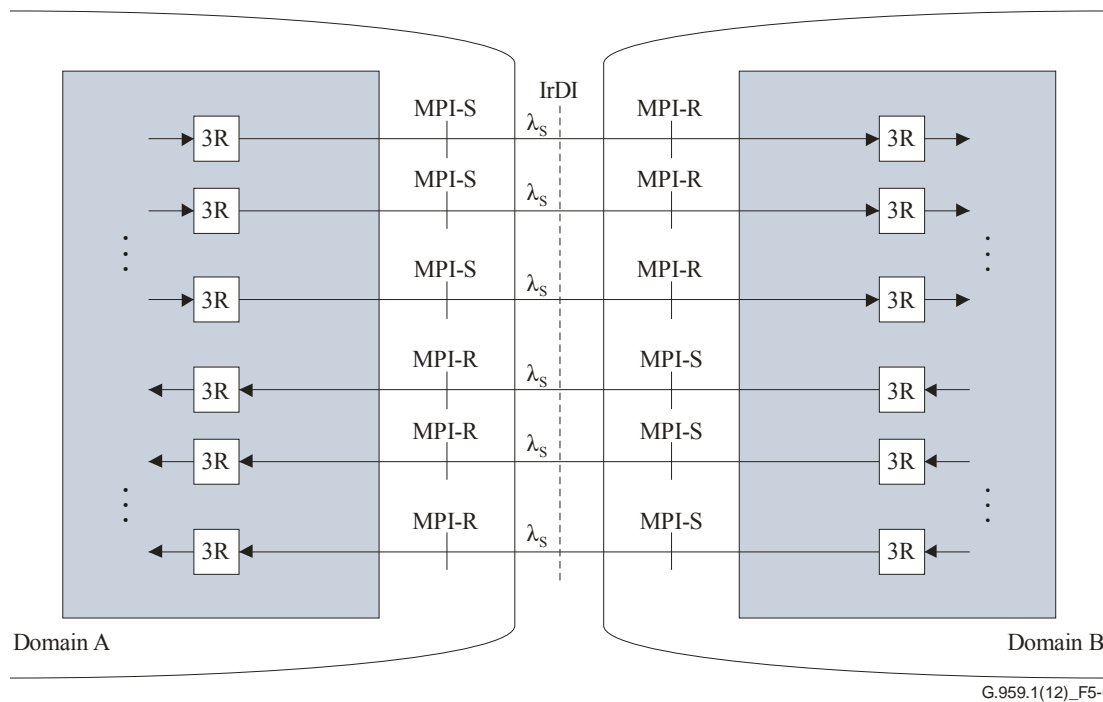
IrDI

MPI-S $\lambda_S$ MPI-R

3R 3R

MPI-S $\lambda_S$ MPI-R

3R 3R

MPI-S $\lambda_S$ MPI-R

3R 3R

MPI-R $\lambda_S$ MPI-S

3R 3R

MPI-R $\lambda_S$ MPI-S

3R 3R

MPI-R $\lambda_S$ MPI-S

3R 3R

Domain A

Domain B

G.959.1(12)_F5-